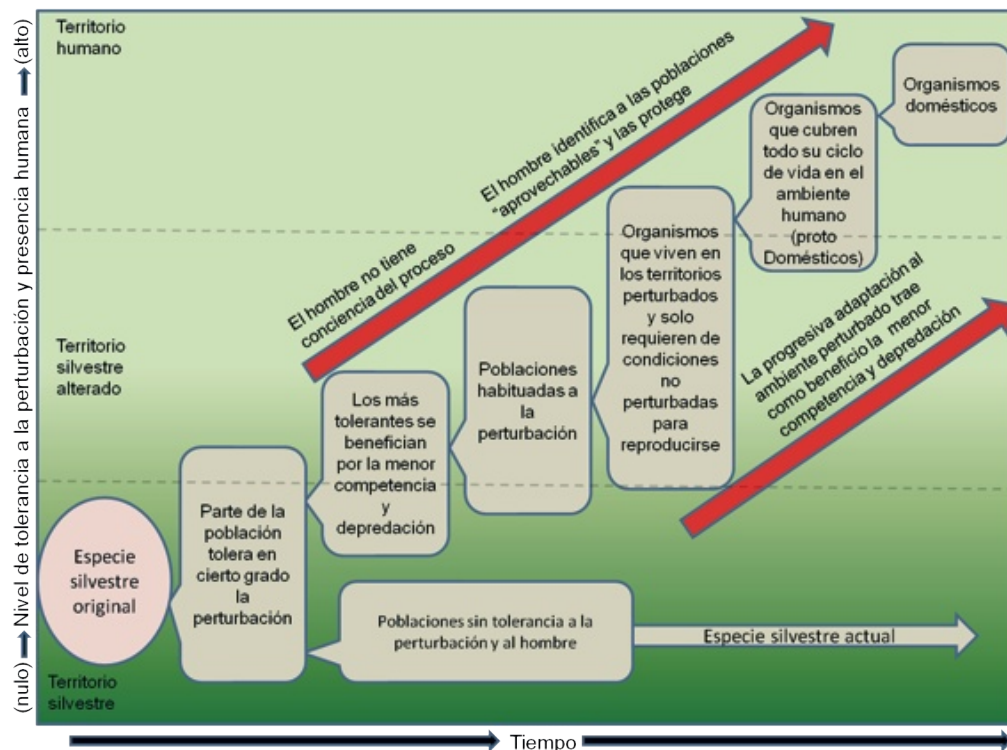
(nulo) Nivel de tolerancia a la perturbación y presencia humana (alto)

Territorio humano

Territorio silvestre alterado

Territorio silvestre

El hombre no tiene conciencia del proceso

El hombre identifica a las poblaciones "aprovechables" y las protege

Organismos domésticos

Organismos que cubren todo su ciclo de vida en el ambiente humano (proto Domésticos)

Organismos que viven en los territorios perturbados y solo requieren de condiciones no perturbadas para reproducirse

La progresiva adaptación al ambiente perturbado trae como beneficio la menor competencia y depredación

Poblaciones habituadas a la perturbación

Los más tolerantes se benefician por la menor competencia y depredación

Parte de la población tolera en cierto grado la perturbación

Especie silvestre original

Poblaciones sin tolerancia a la perturbación y al hombre

Especie silvestre actual

Tiempo